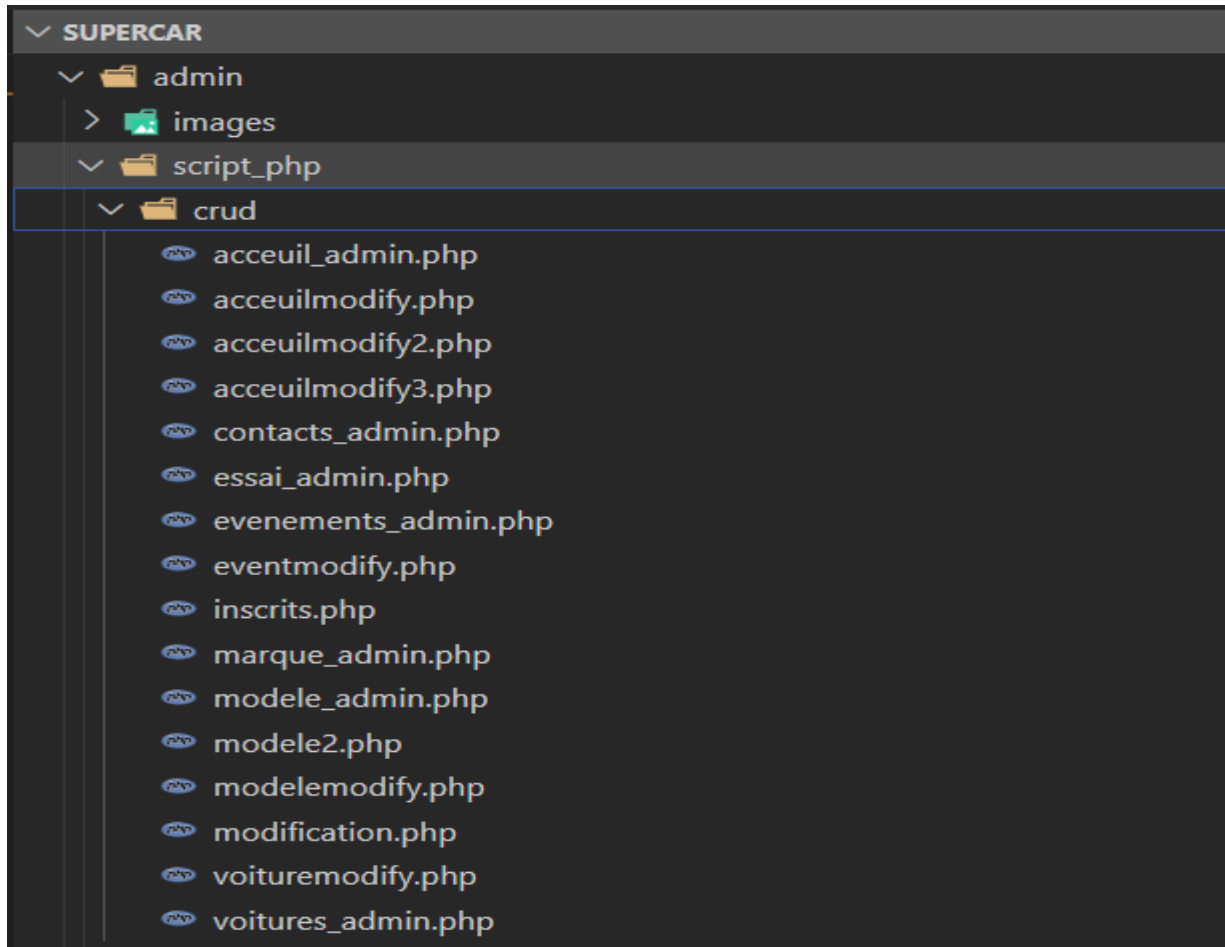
SUPERCAR
admin
images
script_php
crud
acceuil_admin.php
acceuilmodify.php
acceuilmodify2.php
acceuilmodify3.php
contacts_admin.php
essai_admin.php
evenements_admin.php
eventmodify.php
inscrits.php
marque_admin.php
modele_admin.php
modele2.php
modelemodify.php
modification.php
voituremodify.php
voitures_admin.php